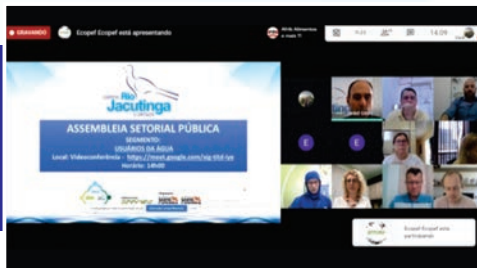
GRAVANDO
Ecopef Ecopef está apresentando
Rio Jacutinga
ASSEMBLEIA SETORIAL PÚBLICA
SEGMENTO:
USUÁRIOS DA ÁGUA
Local: Videoconferência - https://meet.google.com/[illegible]
Horário: 14h00
14:09
E
E
Ecopef Ecopef está participando